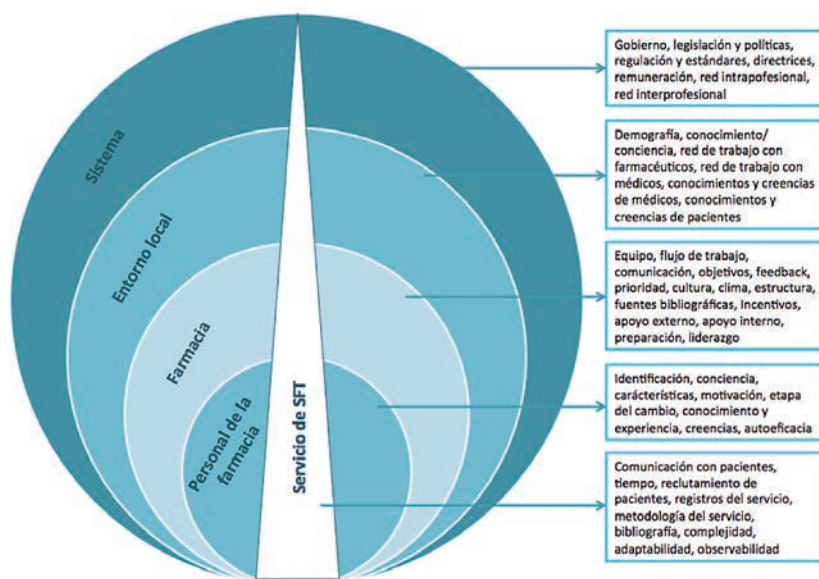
Sistema

Entorno local

Farmacia

Personal de la farmacia

Servicio de SFT

Gobierno, legislación y políticas, regulación y estándares, directrices, remuneración, red intrapofesional, red interprofesional

Demografía, conocimiento/ conciencia, red de trabajo con farmacéuticos, red de trabajo con médicos, conocimientos y creencias de médicos, conocimientos y creencias de pacientes

Equipo, flujo de trabajo, comunicación, objetivos, feedback, prioridad, cultura, clima, estructura, fuentes bibliográficas, Incentivos, apoyo externo, apoyo interno, preparación, liderazgo

Identificación, conciencia, carácterísticas, motivación, etapa del cambio, conocimiento y experiencia, creencias, autoeficacia

Comunicación con pacientes, tiempo, reclutamiento de pacientes, registros del servicio, metodología del servicio, bibliografía, complejidad, adaptabilidad, observabilidad